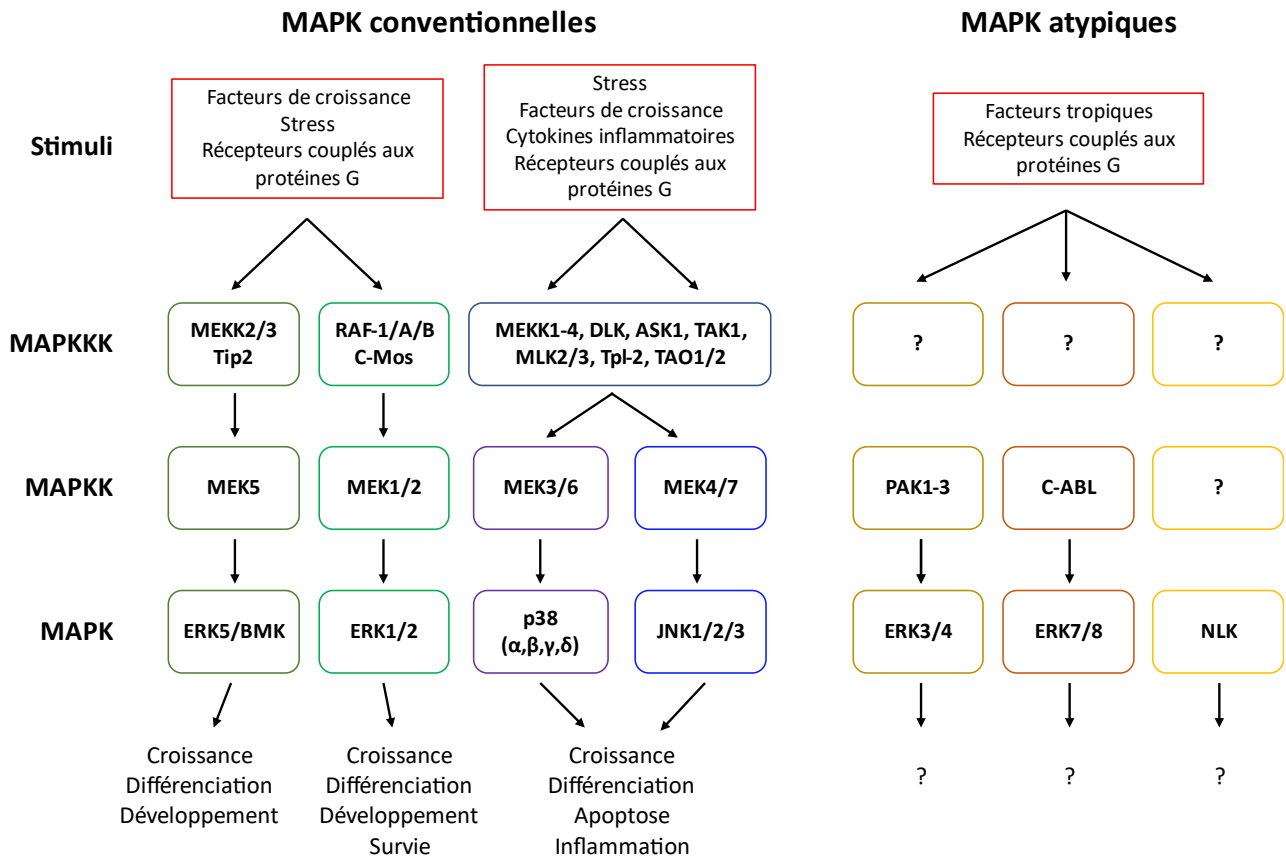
MAPK conventionnelles

MAPK atypiques

Stimuli

Facteurs de croissance
Stress
Récepteurs couplés aux protéines G

Stress
Facteurs de croissance
Cytokines inflammatoires
Récepteurs couplés aux protéines G

Facteurs tropiques
Récepteurs couplés aux protéines G

MAPKKK

MEKK2/3
Tip2

RAF-1/A/B
C-Mos

MEKK1-4, DLK, ASK1, TAK1, MLK2/3, Tpl-2, TAO1/2

?

?

?

MAPKK

MEK5

MEK1/2

MEK3/6

MEK4/7

PAK1-3

C-ABL

?

MAPK

ERK5/BMK

ERK1/2

p38
(α,β,γ,δ)

JNK1/2/3

ERK3/4

ERK7/8

NLK

Croissance
Différenciation
Développement

Croissance
Différenciation
Développement
Survie

Croissance
Différenciation
Apoptose
Inflammation

?

?

?